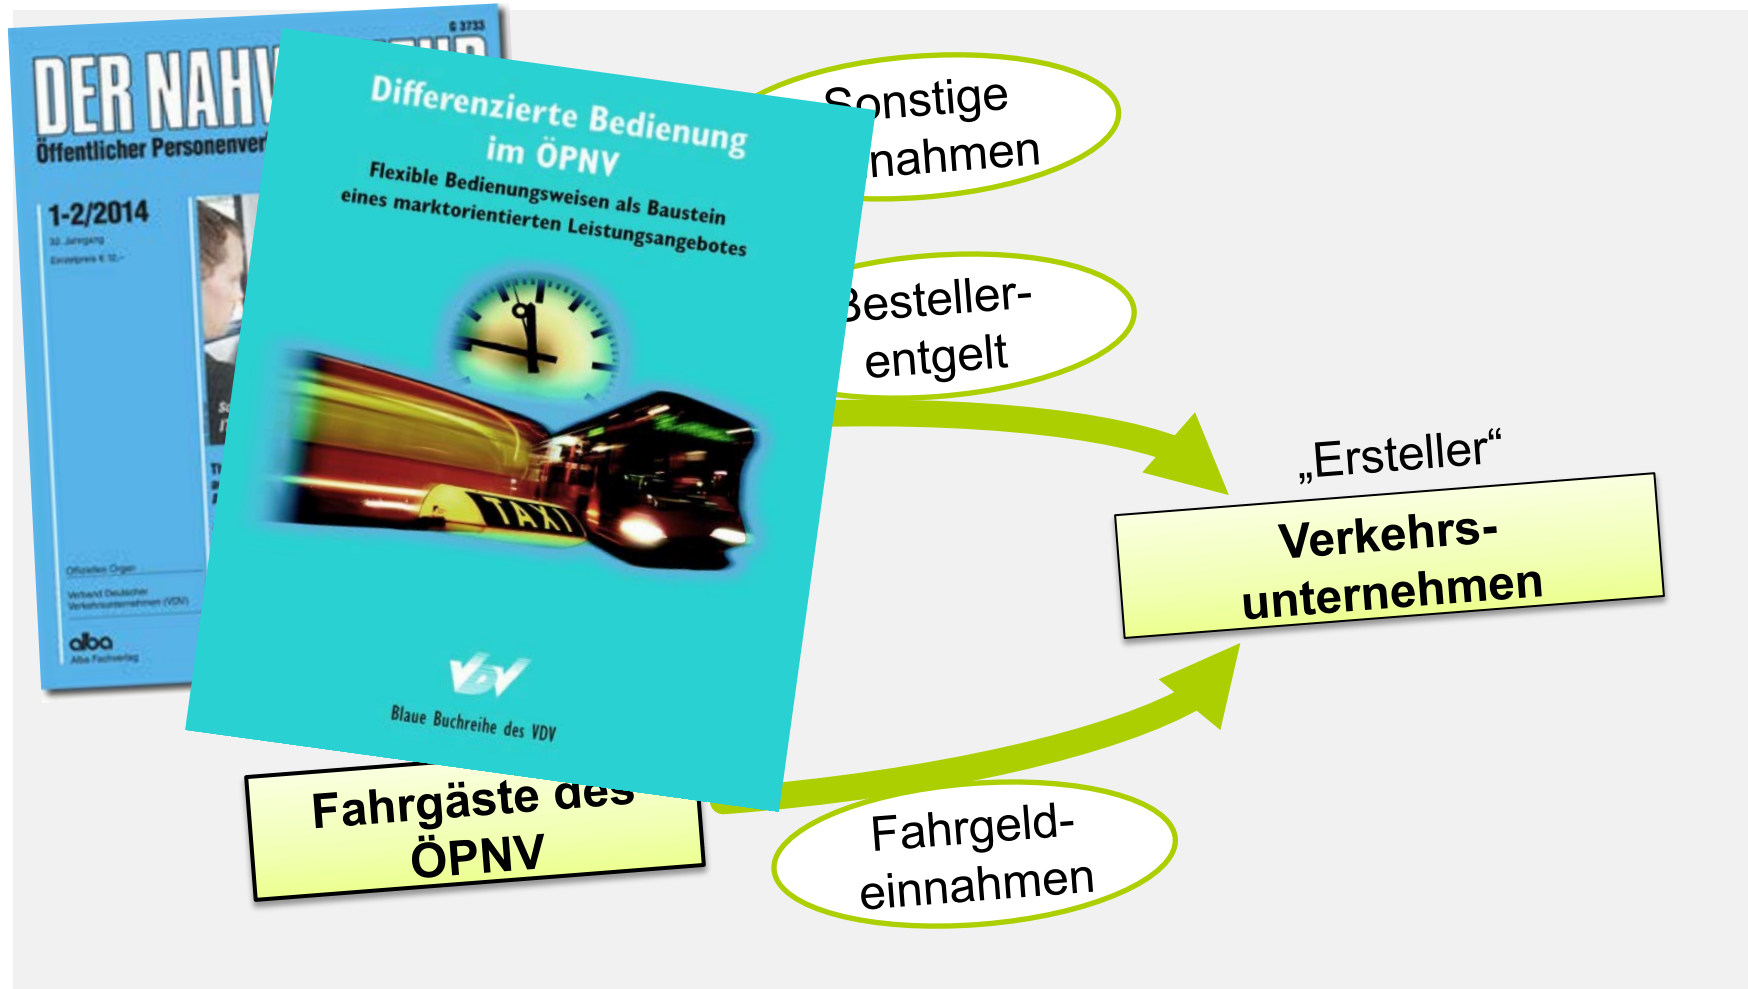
G 3733

DER NAHV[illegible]

Öffentlicher Personenver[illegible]

1-2/2014

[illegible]

Offizielles Organ

Verband Deutscher Verkehrsunternehmen (VDV)

alba

Alba Fachverlag

Differenzierte Bedienung im ÖPNV

Flexible Bedienungsweisen als Baustein eines marktorientierten Leistungsangebotes

TAXI

VDV

Blaue Buchreihe des VDV

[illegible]onstige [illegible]nahmen

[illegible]esteller-entgelt

„Ersteller“

Verkehrs-unternehmen

Fahrgäste des ÖPNV

Fahrgeld-einnahmen